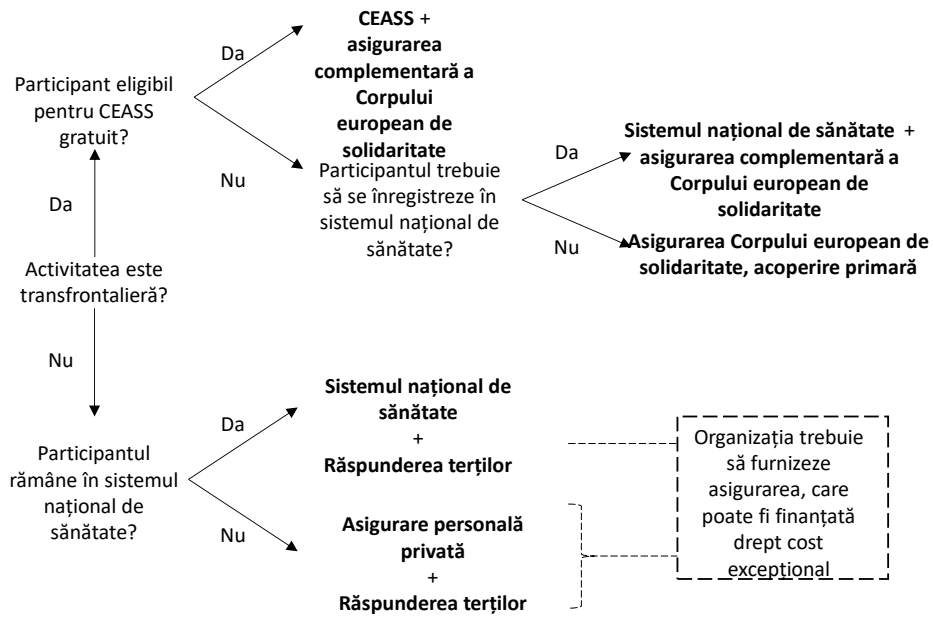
Participant eligibil pentru CEASS gratuit?

Da

CEASS + asigurarea complementară a Corpului european de solidaritate

Nu

Participantul trebuie să se înregistreze în sistemul național de sănătate?

Da

Sistemul național de sănătate + asigurarea complementară a Corpului european de solidaritate

Nu

Asigurarea Corpului european de solidaritate, acoperire primară

Da

Activitatea este transfrontalieră?

Nu

Participantul rămâne în sistemul național de sănătate?

Da

Sistemul național de sănătate + Răspunderea terților

Nu

Asigurare personală privată + Răspunderea terților

Organizația trebuie să furnizeze asigurarea, care poate fi finanțată drept cost excepțional